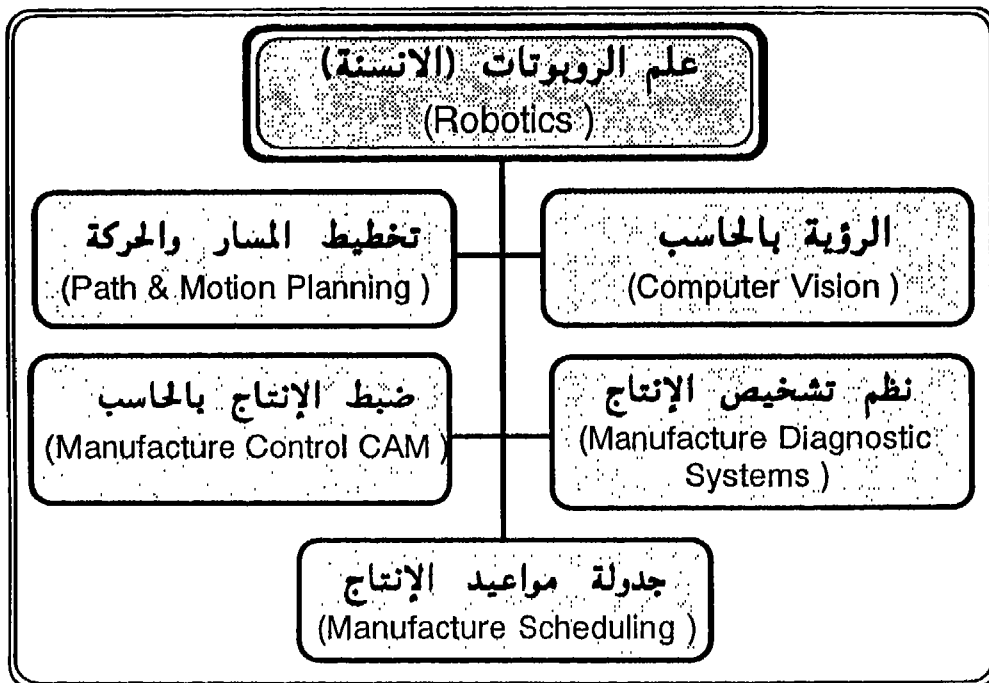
علم الروبوتات (الانسنة)
(Robotics )

الرؤية بالحاسب
(Computer Vision )

تخطيط المسار والحركة
(Path & Motion Planning )

نظم تشخيص الإنتاج
(Manufacture Diagnostic Systems )

ضبط الإنتاج بالحاسب
(Manufacture Control CAM )

جدولة مواعيد الإنتاج
(Manufacture Scheduling )